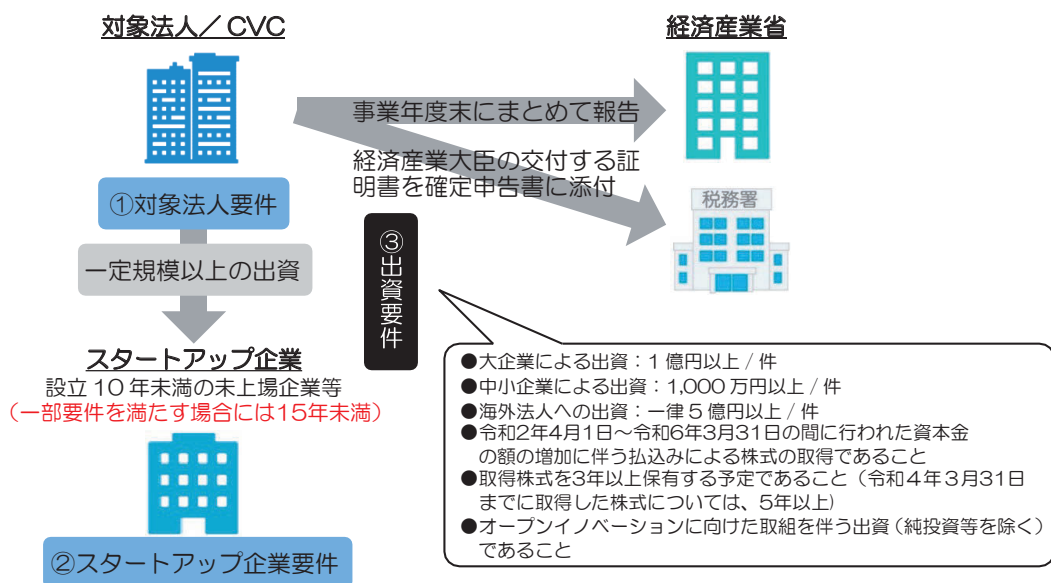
対象法人／CVC

経済産業省

事業年度末にまとめて報告

経済産業大臣の交付する証明書を確定申告書に添付

税務署

①対象法人要件

一定規模以上の出資

③出資要件

スタートアップ企業
設立10年未満の未上場企業等
（一部要件を満たす場合には15年未満）

●大企業による出資：1億円以上 / 件
●中小企業による出資：1,000万円以上 / 件
●海外法人への出資：一律5億円以上 / 件
●令和2年4月1日～令和6年3月31日の間に行われた資本金の額の増加に伴う払込みによる株式の取得であること
●取得株式を3年以上保有する予定であること（令和4年3月31日までに取得した株式については、5年以上）
●オープンイノベーションに向けた取組を伴う出資（純投資等を除く）であること

②スタートアップ企業要件